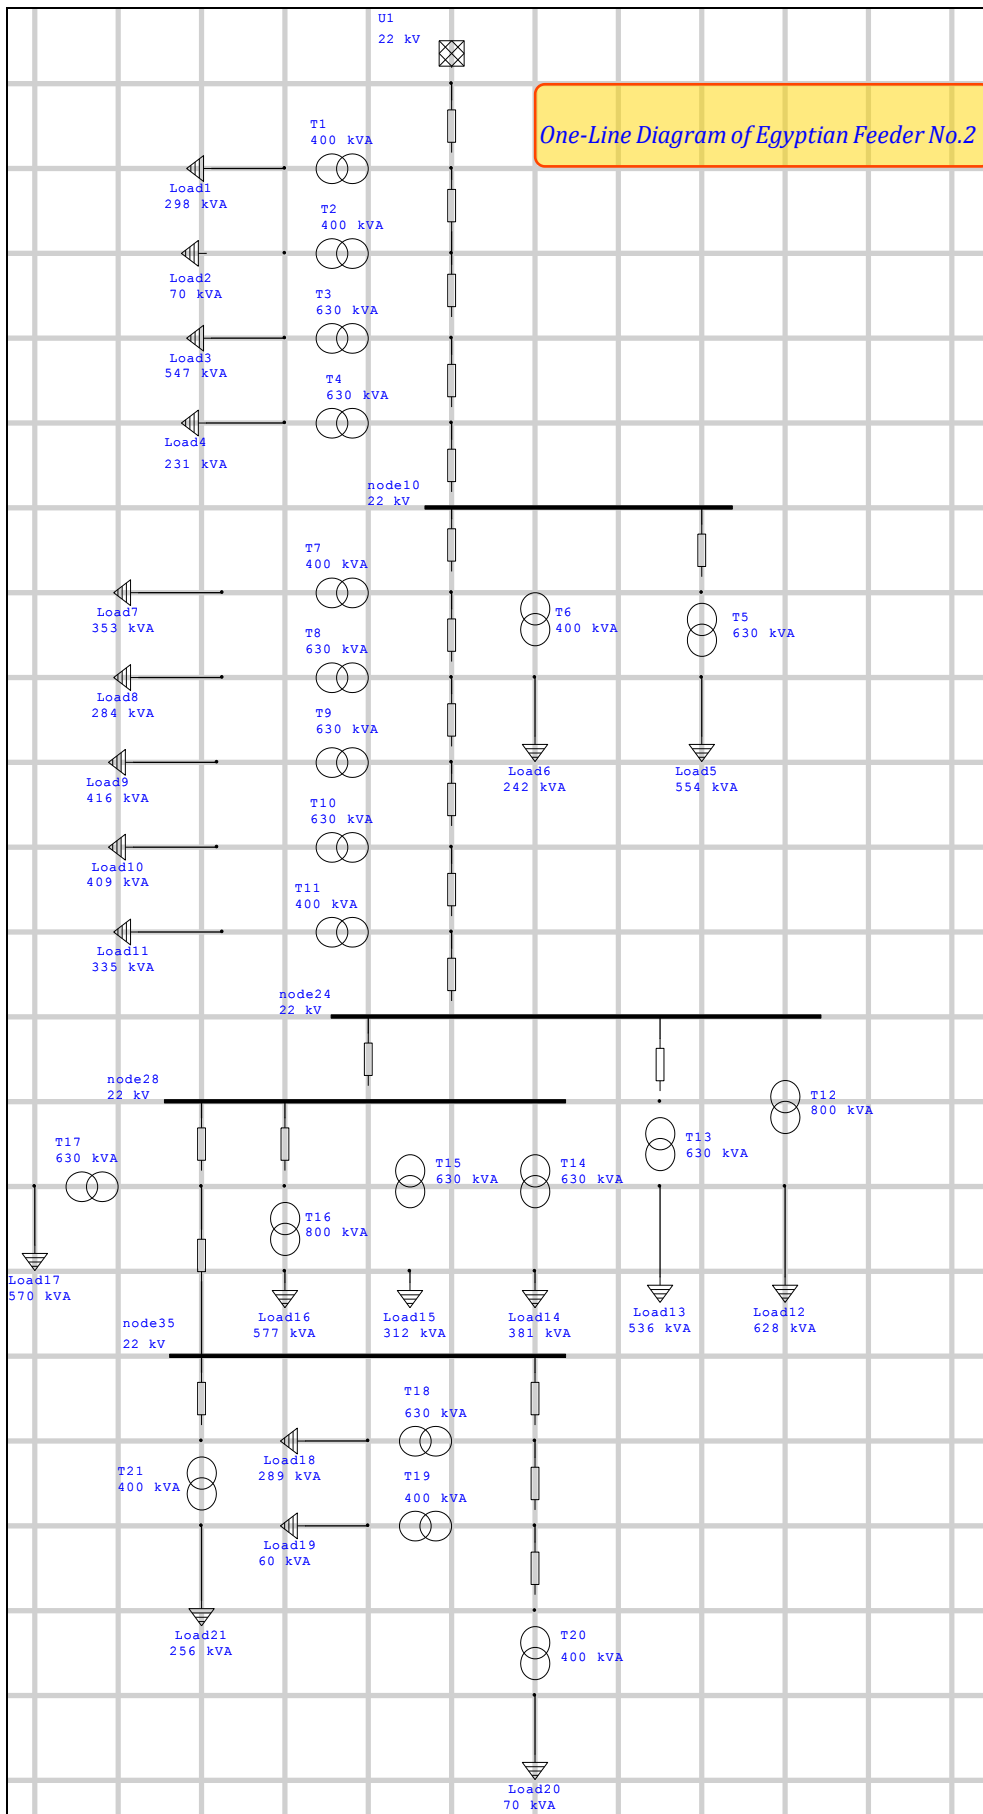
U1
22 kV

One-Line Diagram of Egyptian Feeder No.2

T1
400 kVA
Load1
298 kVA
T2
400 kVA
Load2
70 kVA
T3
630 kVA
Load3
547 kVA
T4
630 kVA
Load4
231 kVA

node10
22 kV

T7
400 kVA
Load7
353 kVA
T6
400 kVA
T5
630 kVA
T8
630 kVA
Load8
284 kVA
T9
630 kVA
Load6
242 kVA
Load5
554 kVA
Load9
416 kVA
T10
630 kVA
Load10
409 kVA
T11
400 kVA
Load11
335 kVA

node24
22 kV

node28
22 kV
T12
800 kVA
T13
630 kVA
T17
630 kVA
T15
630 kVA
T14
630 kVA
T16
800 kVA
Load17
570 kVA
Load16
577 kVA
Load15
312 kVA
Load14
381 kVA
Load13
536 kVA
Load12
628 kVA

node35
22 kV

T18
630 kVA
T21
400 kVA
Load18
289 kVA
T19
400 kVA
Load19
60 kVA
Load21
256 kVA
T20
400 kVA
Load20
70 kVA